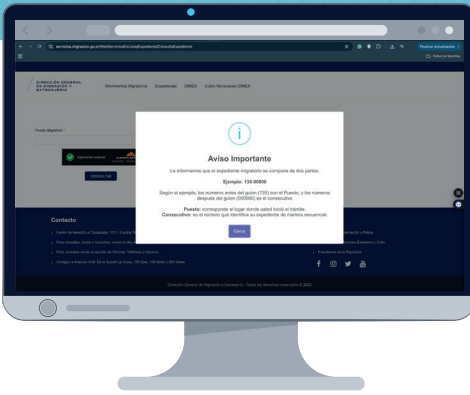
servicios.migracion.go.cr/WebServiceIntra/ExpedienteConsultaExpediente

Finalizar actualización

Todos los favoritos

DIRECCIÓN GENERAL DE MIGRACIÓN Y EXTRANJERÍA

Movimientos Migratorios Expedientes DIMEX Citas Renovación DIMEX

Puesto Migratorio

CONSULTAR

Aviso Importante

Le informamos que el expediente migratorio se compone de dos partes:

Ejemplo: 135-00000

Según el ejemplo, los números antes del guion (135) son el Puesto, y los números después del guion (000000) es el consecutivo

Puesto: corresponde al lugar donde usted inició el trámite.
Consecutivo: es el número que identifica su expediente de manera secuencial.

Cerrar

Contacto

Dirección General de Migración y Extranjería - Todos los derechos reservados © 2023